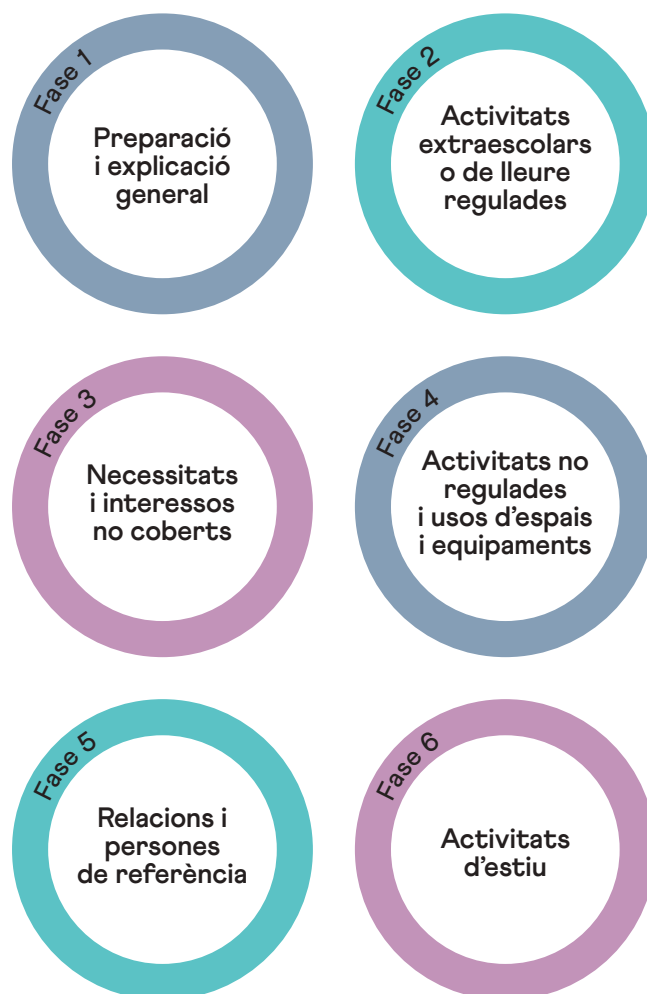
Fase 1
Preparació i explicació general

Fase 2
Activitats extraescolars o de lleure regulades

Fase 3
Necessitats i interessos no coberts

Fase 4
Activitats no regulades i usos d'espais i equipaments

Fase 5
Relacions i persones de referència

Fase 6
Activitats d'estiu